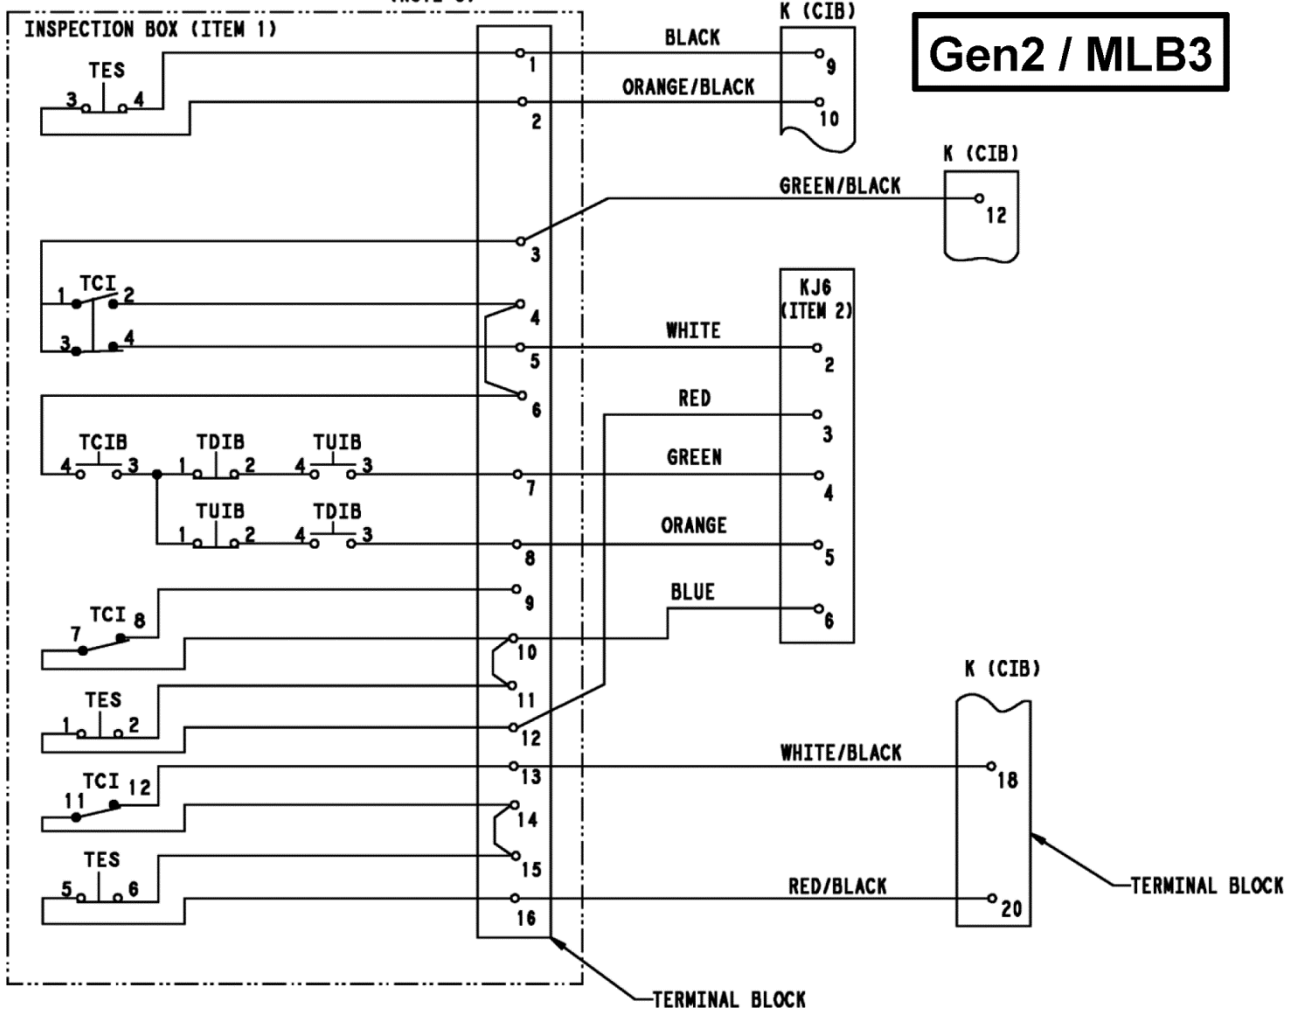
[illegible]

INSPECTION BOX (ITEM 1)

Gen2 / MLB3

TES
3 4

1
2

BLACK
ORANGE/BLACK

K (CIB)
9
10

K (CIB)
GREEN/BLACK
12

3

TCI
1 2
3 4

4
5
6

KJ6
(ITEM 2)

WHITE
2

RED
3

TCIB
4 3
TDIB
1 2
TUIB
4 3

7
GREEN
4

TUIB
1 2
TDIB
4 3

8
ORANGE
5

9
BLUE
6

TCI
7 8

10
11

TES
1 2

12

K (CIB)

TCI
11 12

13
WHITE/BLACK
18

14
15

TES
5 6

16
RED/BLACK
20

TERMINAL BLOCK

TERMINAL BLOCK